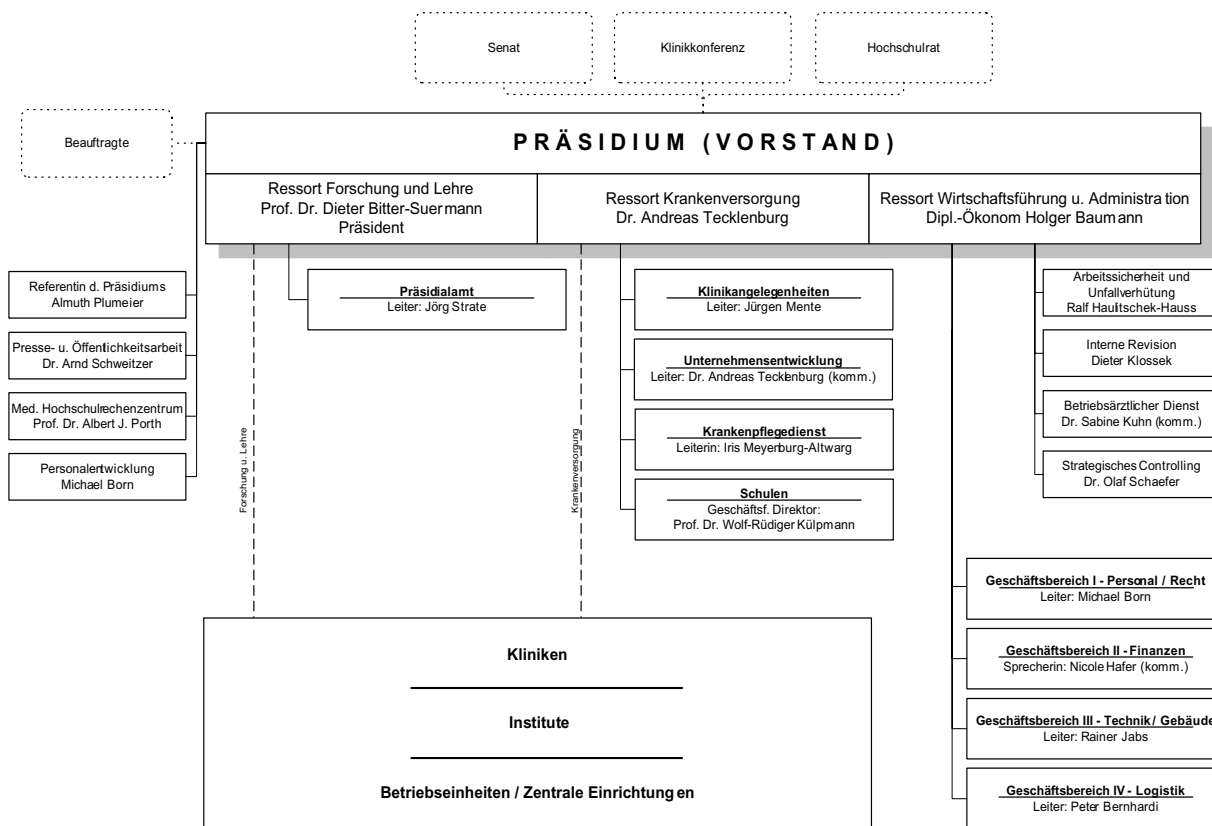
Senat

Klinikkonferenz

Hochschulrat

Beauftragte

PRÄSIDIUM (VORSTAND)

Ressort Forschung und Lehre
Prof. Dr. Dieter Bitter-Suermann
Präsident

Ressort Krankenversorgung
Dr. Andreas Tecklenburg

Ressort Wirtschaftsführung u. Administration
Dipl.-Ökonom Holger Baumann

Referentin d. Präsidiums
Almuth Plumeier

Presse- u. Öffentlichkeitsarbeit
Dr. Arnd Schweitzer

Med. Hochschulrechenzentrum
Prof. Dr. Albert J. Porth

Personalentwicklung
Michael Born

Forschung u. Lehre

Präsidialamt
Leiter: Jörg Strate

Krankenversorgung

Klinikangelegenheiten
Leiter: Jürgen Mente

Unternehmensentwicklung
Leiter: Dr. Andreas Tecklenburg (komm.)

Krankenpflegedienst
Leiterin: Iris Meyenburg-Altwarg

Schulen
Geschäftsf. Direktor:
Prof. Dr. Wolf-Rüdiger Külpmann

Arbeitssicherheit und Unfallverhütung
Ralf Haulitschek-Hauss

Interne Revision
Dieter Klossek

Betriebsärztlicher Dienst
Dr. Sabine Kuhn (komm.)

Strategisches Controlling
Dr. Olaf Schaefer

Geschäftsbereich I - Personal / Recht
Leiter: Michael Born

Geschäftsbereich II - Finanzen
Sprecherin: Nicole Hafer (komm.)

Geschäftsbereich III - Technik / Gebäude
Leiter: Rainer Jabs

Geschäftsbereich IV - Logistik
Leiter: Peter Bernhardi

Kliniken

Institute

Betriebseinheiten / Zentrale Einrichtungen